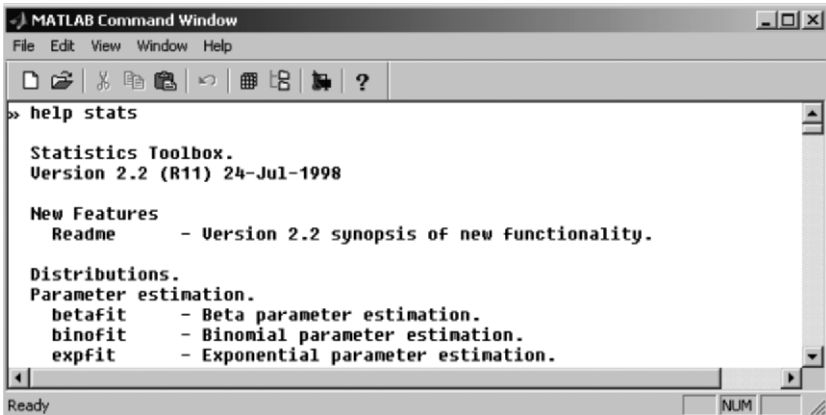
MATLAB Command Window

File Edit View Window Help

?

» help stats

Statistics Toolbox.
Version 2.2 (R11) 24-Jul-1998

New Features
Readme - Version 2.2 synopsis of new functionality.

Distributions.
Parameter estimation.
betafit - Beta parameter estimation.
binofit - Binomial parameter estimation.
expfit - Exponential parameter estimation.

Ready NUM